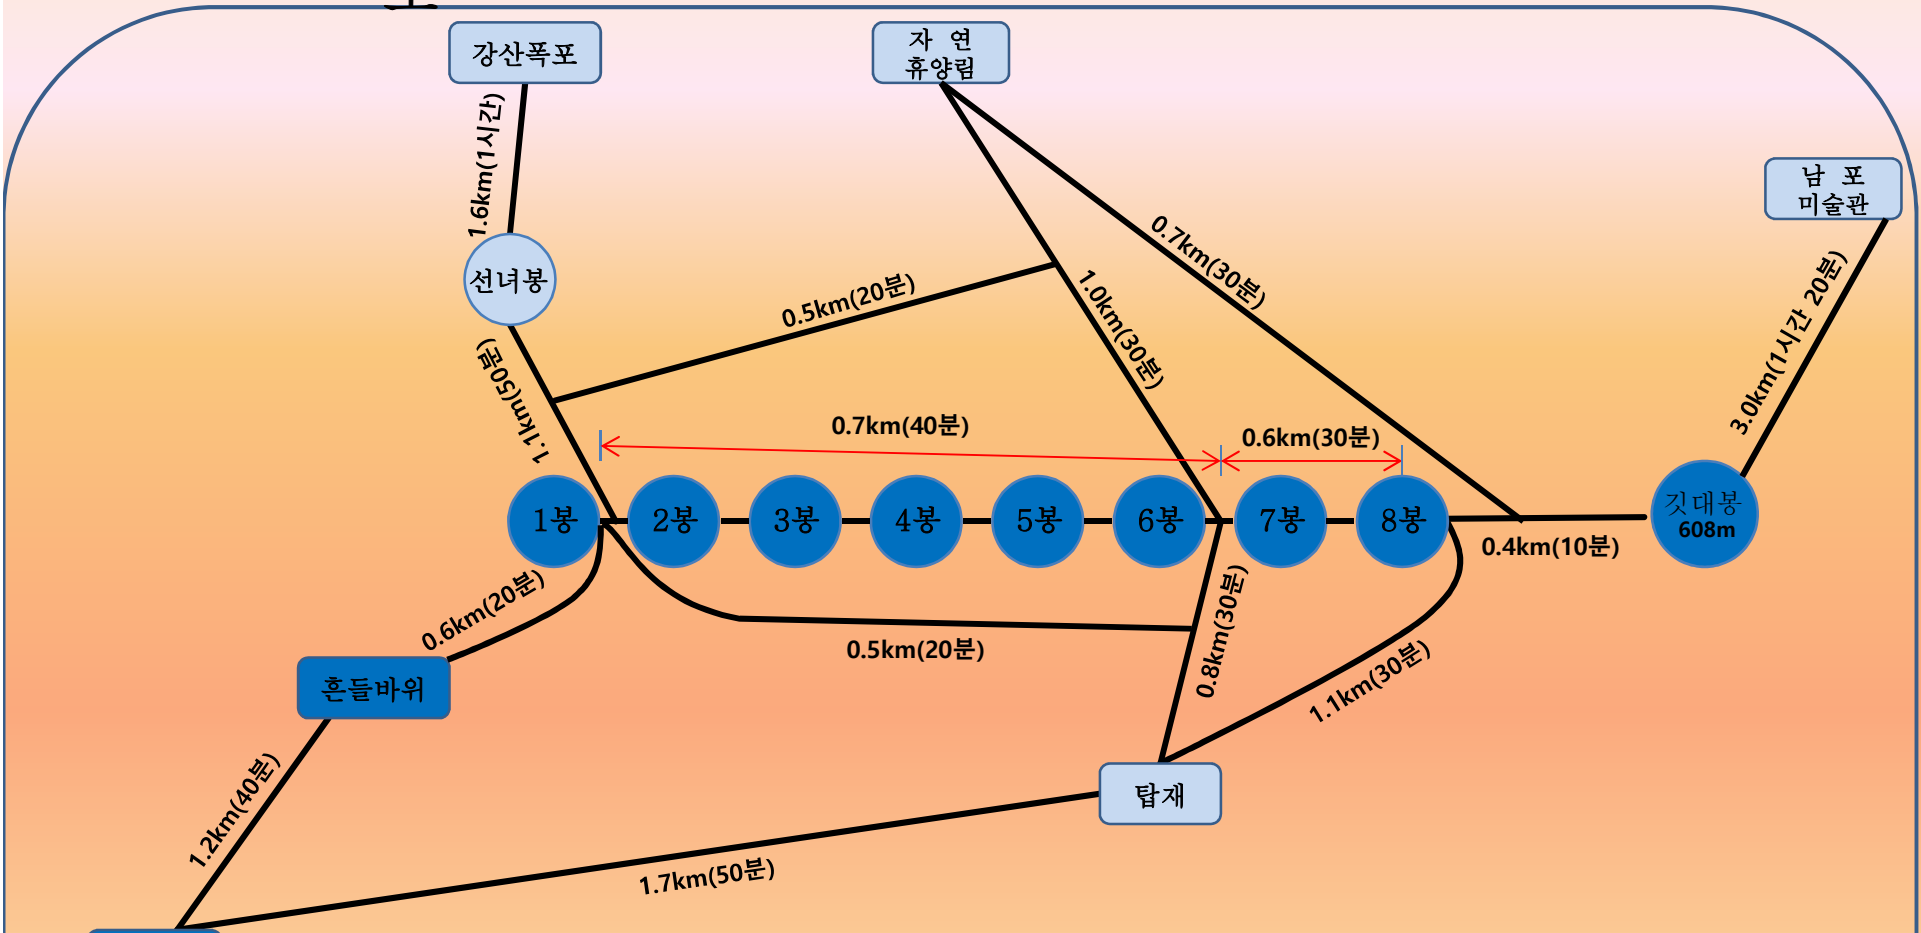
강산폭포

자 연
휴양림

남 포
미술관

1.6km(1시간)

선녀봉

0.5km(20분)

0.7km(30분)

1.0km(30분)

3.0km(1시간 20분)

1.1km(50분)

0.7km(40분)

0.6km(30분)

1봉
2봉
3봉
4봉
5봉
6봉
7봉
8봉

깃대봉
608m

0.4km(10분)

0.6km(20분)

0.5km(20분)

0.8km(30분)

1.1km(30분)

흔들바위

1.2km(40분)

탑재

1.7km(50분)